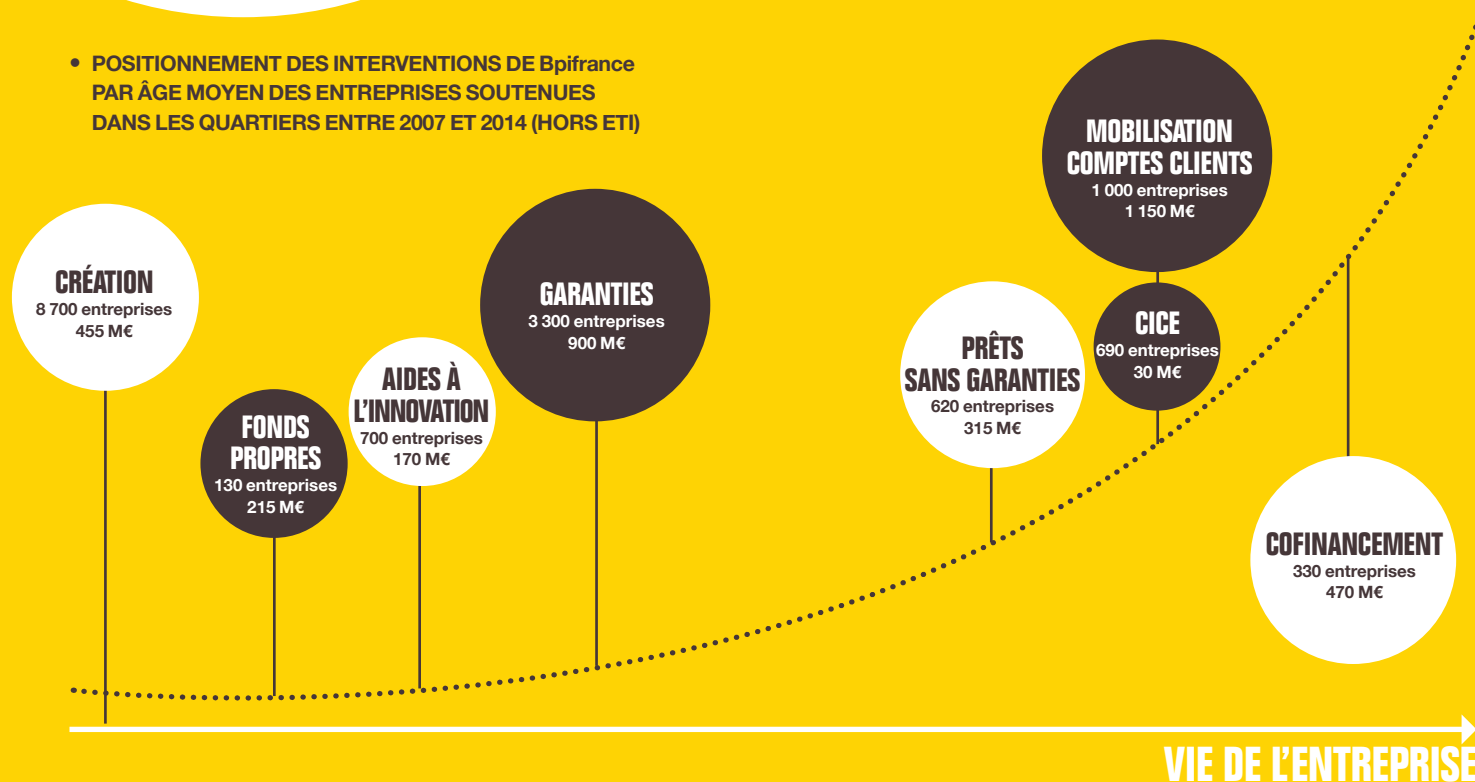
• POSITIONNEMENT DES INTERVENTIONS DE Bpifrance PAR ÂGE MOYEN DES ENTREPRISES SOUTENUES DANS LES QUARTIERS ENTRE 2007 ET 2014 (HORS ETI)

CRÉATION
8 700 entreprises
455 M€

FONDS PROPRES
130 entreprises
215 M€

AIDES À L'INNOVATION
700 entreprises
170 M€

GARANTIES
3 300 entreprises
900 M€

PRÊTS SANS GARANTIES
620 entreprises
315 M€

MOBILISATION COMPTES CLIENTS
1 000 entreprises
1 150 M€

CICE
690 entreprises
30 M€

COFINANCEMENT
330 entreprises
470 M€

VIE DE L'ENTREPRISE